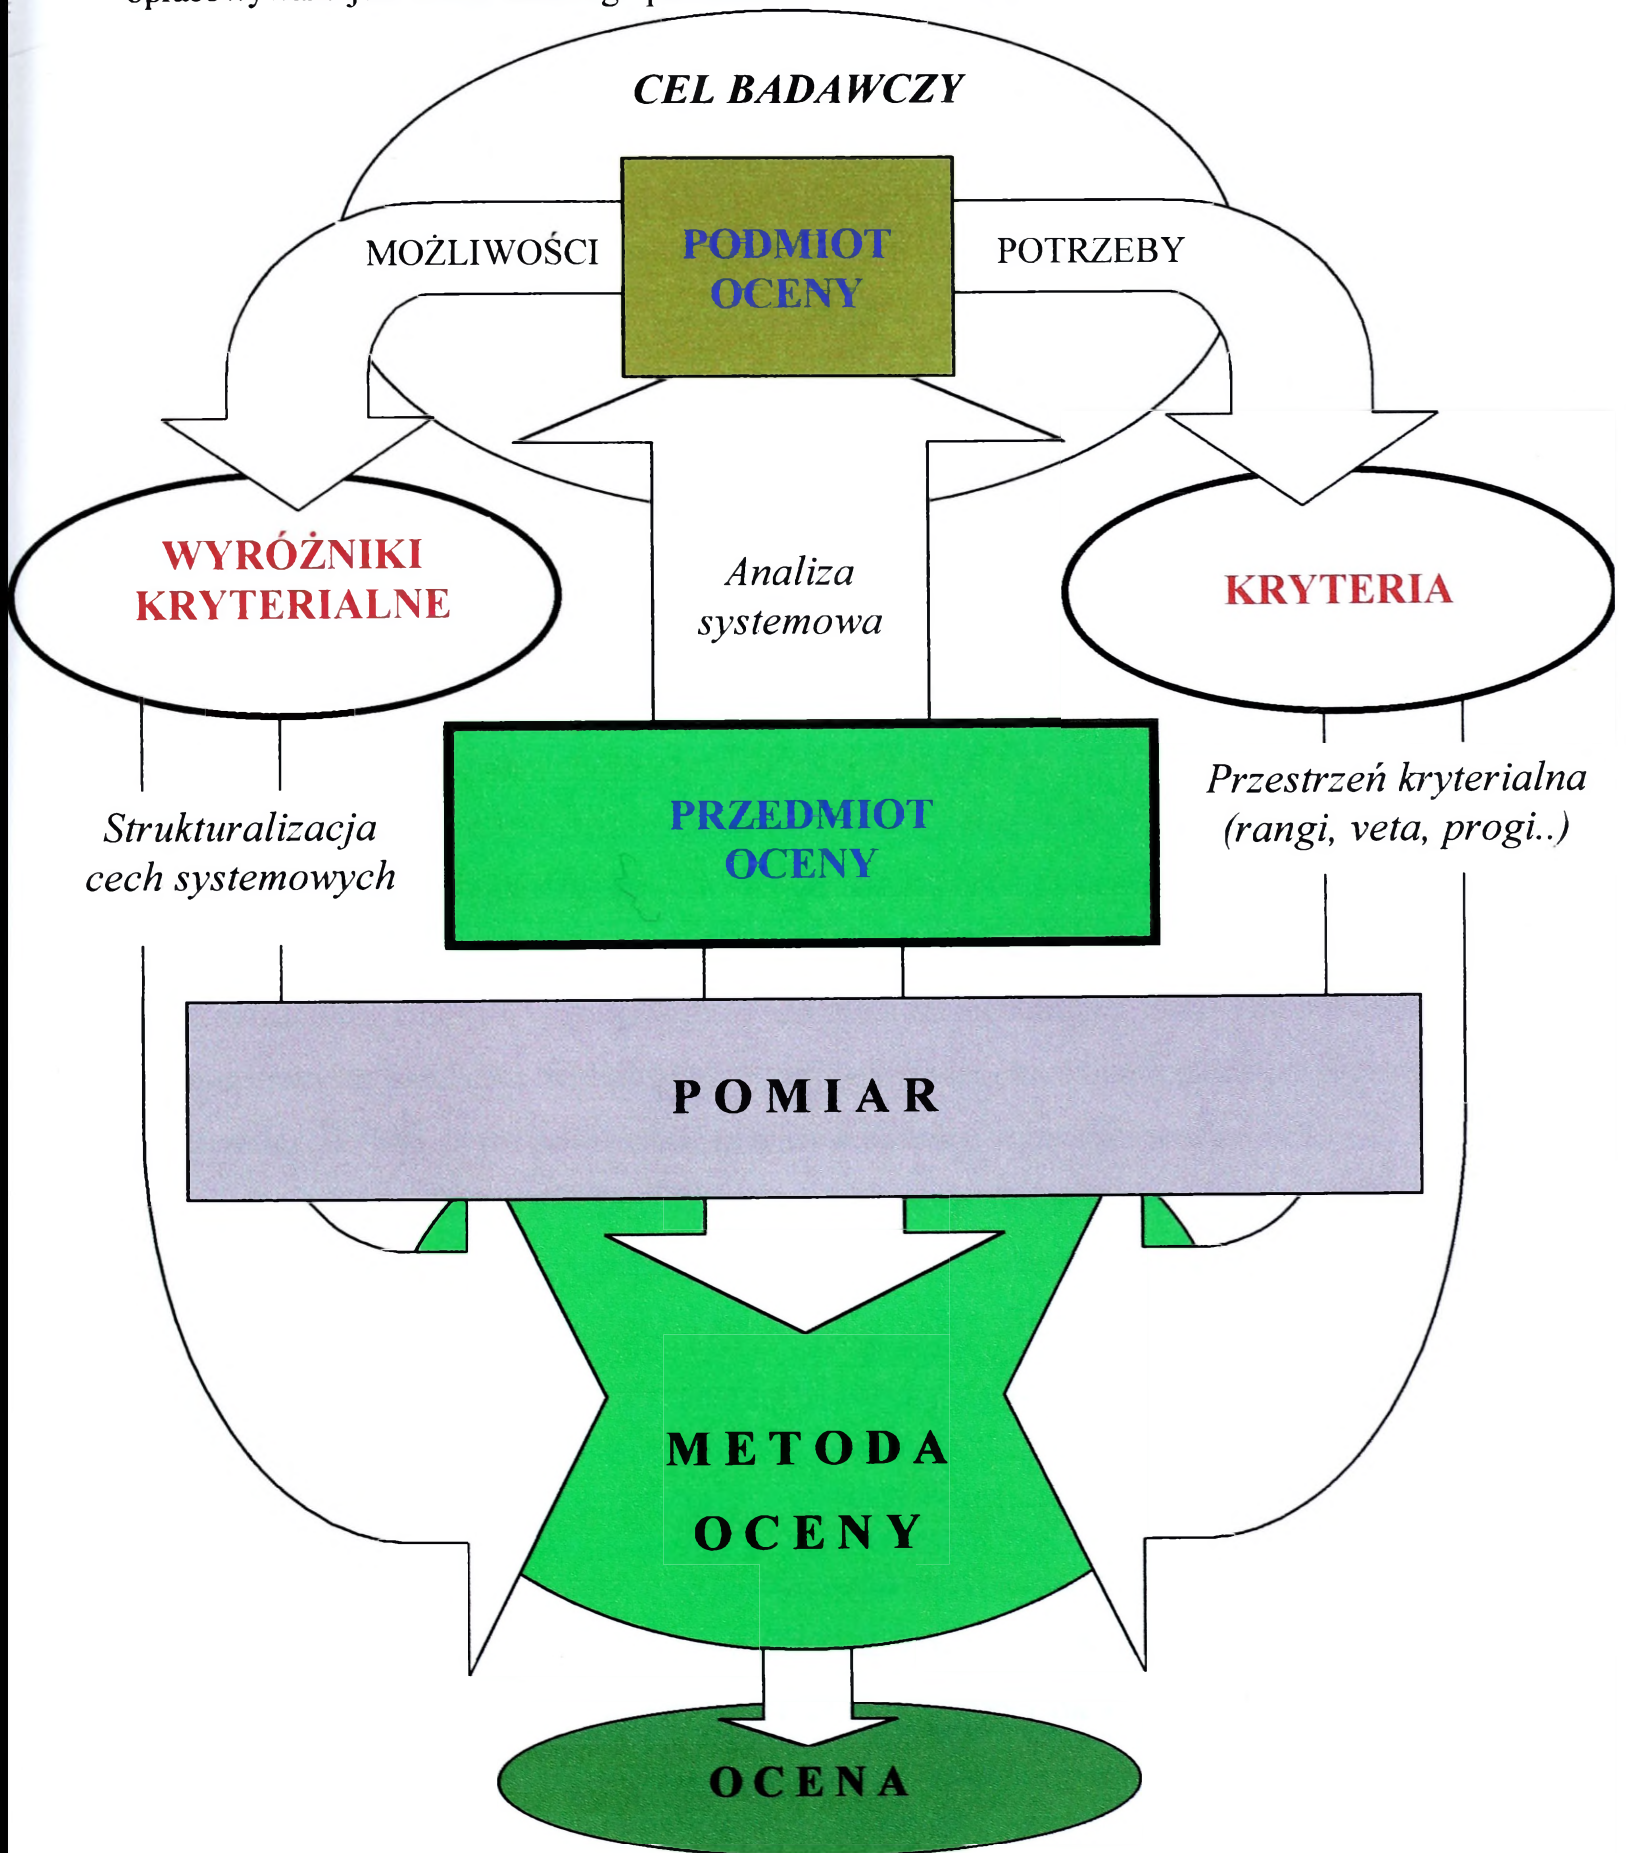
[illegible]

CEL BADAWCZY

MOŻLIWOŚCI

PODMIOT OCENY

POTRZEBY

WYRÓŻNIKI KRYTERIALNE

Analiza systemowa

KRYTERIA

Strukturalizacja cech systemowych

PRZEDMIOT OCENY

Przestrzeń kryterialna (rangi, veta, progi..)

POMIAR

METODA OCENY

OCENA